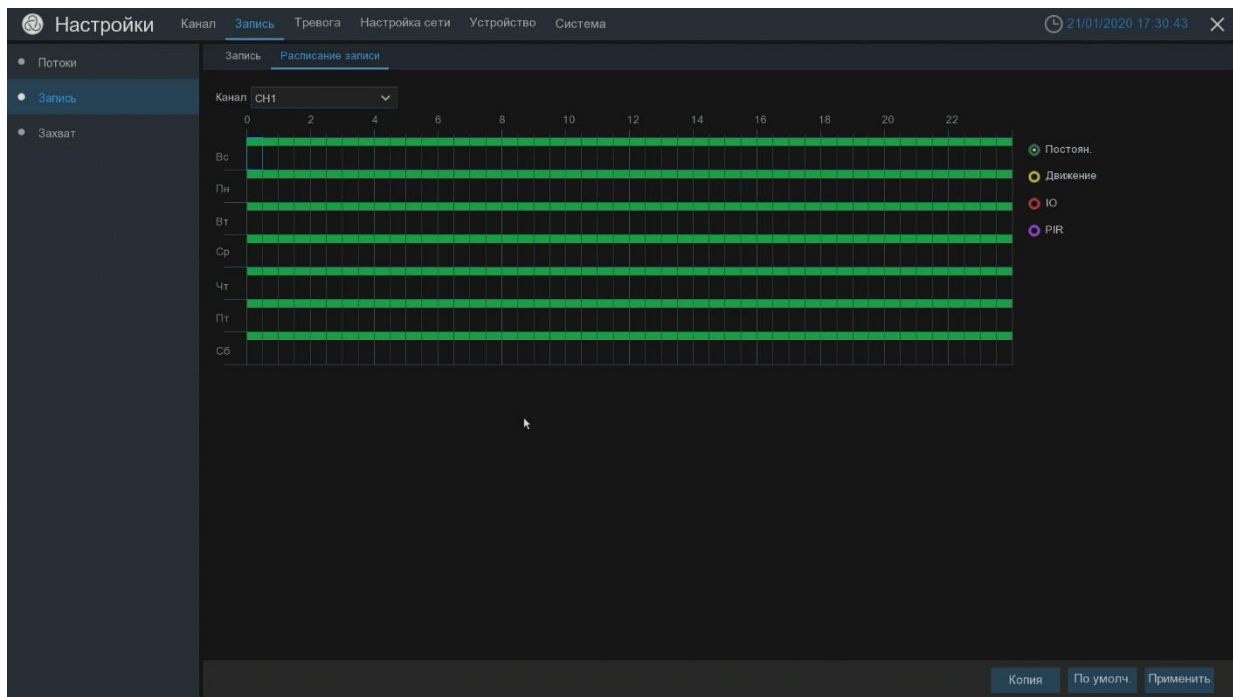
Настройки Канал Запись Тревога Настройка сети Устройство Система 21/01/2020 17:30:43

Потоки
Запись
Захват

Запись Расписание записи

Канал CH1

0 2 4 6 8 10 12 14 16 18 20 22

Вс
Пн
Вт
Ср
Чт
Пт
Сб

Постоян.
Движение
IO
PIR

Копия По умолч. Применить